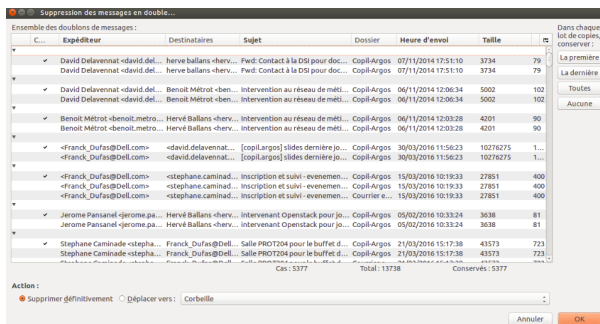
Suppression des messages en double...

Ensemble des doublons de messages :

| C... | Expéditeur | Destinataires | Sujet | Dossier | Heure d'envoi | Taille | |
|---|---|---|---|---|---|---|---|
| ✔ | David Delavennat <david.del... | herve ballans <herv... | Fwd: Contact à la DSI pour doc... | Copil-Argos | 07/11/2014 17:51:10 | 3734 | 79 |
| | David Delavennat <david.del... | herve ballans <herv... | Fwd: Contact à la DSI pour doc... | Copil-Argos | 07/11/2014 17:51:10 | 3734 | 79 |
| ✔ | David Delavennat <david.del... | Benoit Métrot <bene... | Intervention au réseau de méti... | Copil-Argos | 06/11/2014 12:06:34 | 5002 | 102 |
| | David Delavennat <david.del... | Benoit Métrot <bene... | Intervention au réseau de méti... | Copil-Argos | 06/11/2014 12:06:34 | 5002 | 102 |
| ✔ | Benoit Métrot <benoit.metro... | Hervé Ballans <herv... | Intervention au réseau de méti... | Copil-Argos | 06/11/2014 12:03:28 | 4201 | 90 |
| | Benoit Métrot <benoit.metro... | Hervé Ballans <herv... | Intervention au réseau de méti... | Copil-Argos | 06/11/2014 12:03:28 | 4201 | 90 |
| ✔ | <Franck_Dufas@Dell.com> | <david.delavennat... | [copil.argos] slides dernière jo... | Copil-Argos | 30/03/2016 11:56:23 | 10276275 | 1... |
| | <Franck_Dufas@Dell.com> | <david.delavennat... | [copil.argos] slides dernière jo... | Copil-Argos | 30/03/2016 11:56:23 | 10276275 | 1... |
| ✔ | <Franck_Dufas@Dell.com> | <stephane.caminad... | Inscription et suivi - evenemen... | Copil-Argos | 15/03/2016 10:19:33 | 27851 | 400 |
| | <Franck_Dufas@Dell.com> | <stephane.caminad... | Inscription et suivi - evenemen... | Copil-Argos | 15/03/2016 10:19:33 | 27851 | 400 |
| | <Franck_Dufas@Dell.com> | <stephane.caminad... | Inscription et suivi - evenemen... | Courrier e... | 15/03/2016 10:19:33 | 27851 | 400 |
| ✔ | Jerome Pansanel <jerome.pa... | Hervé Ballans <herv... | Intervenant Openstack pour jo... | Copil-Argos | 05/02/2016 10:33:24 | 3638 | 81 |
| | Jerome Pansanel <jerome.pa... | Hervé Ballans <herv... | Intervenant Openstack pour jo... | Copil-Argos | 05/02/2016 10:33:24 | 3638 | 81 |
| ✔ | Stephane Caminade <stepha... | Franck_Dufas@Dell... | Salle PROT204 pour le buffet d... | Copil-Argos | 21/03/2016 15:17:38 | 43573 | 723 |
| | Stephane Caminade <stepha... | Franck_Dufas@Dell... | Salle PROT204 pour le buffet d... | Copil-Argos | 21/03/2016 15:17:38 | 43573 | 723 |

Cas : 5377 Total : 13738 Conservés : 5377

Dans chaque lot de copies, conserver :
La première
La dernière
Toutes
Aucune

Action :
Supprimer définitivement Déplacer vers : Corbeille

Annuler OK